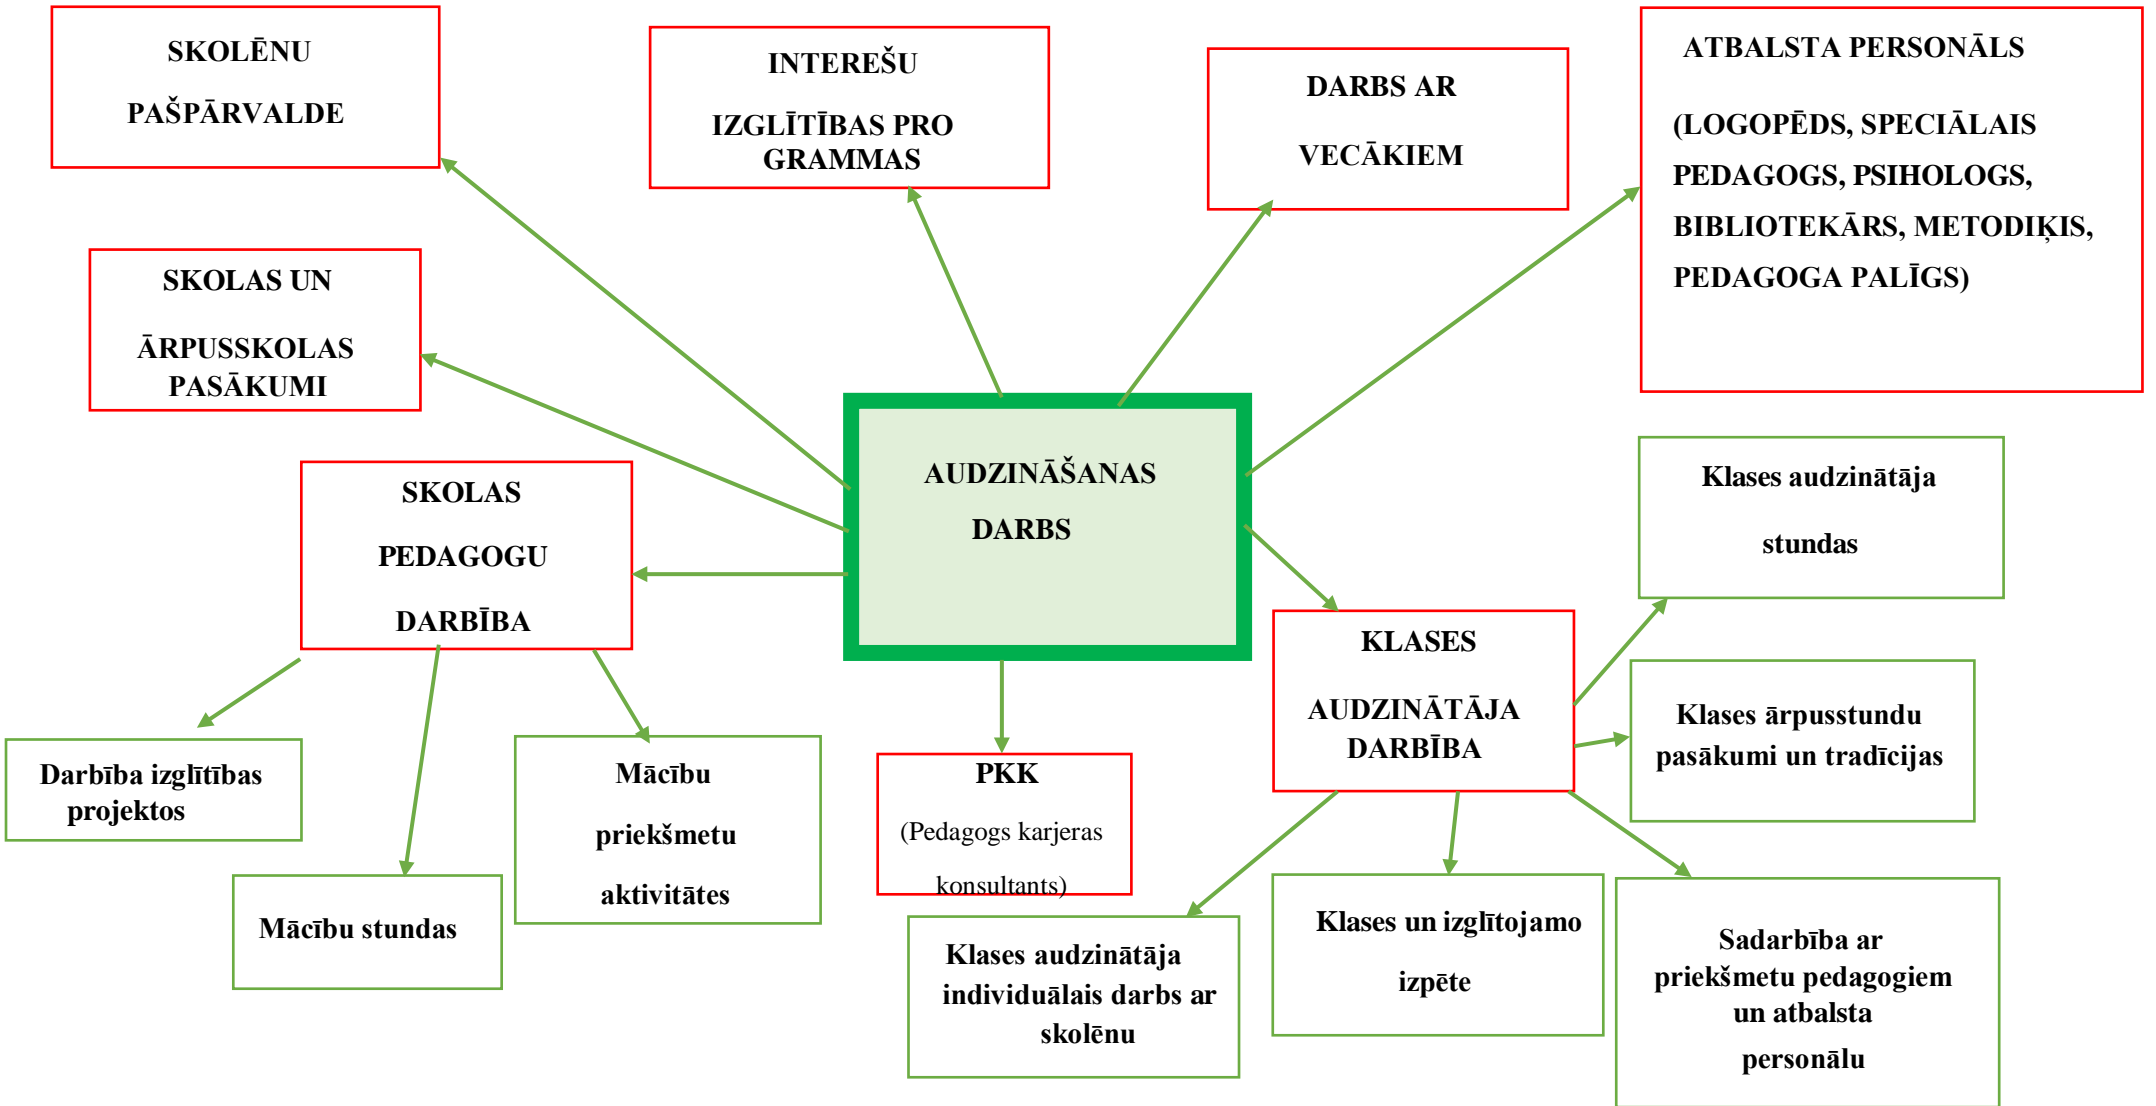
SKOLĒNU

PAŠPĀRVALDE

INTEREŠU

IZGLĪTĪBAS PROGRAMMAS

DARBS AR

VECĀKIEM

ATBALSTA PERSONĀLS

(LOGOPĒDS, SPECIĀLAIS PEDAGOGS, PSIHOLOGS, BIBLIOTEKĀRS, METODIĶIS, PEDAGOGA PALĪGS)

SKOLAS UN

ĀRPUSSKOLAS PASĀKUMI

AUDZINĀŠANAS

DARBS

SKOLAS

PEDAGOGU

DARBĪBA

Klases audzinātāja

stundas

KLASES

AUDZINĀTĀJA DARBĪBA

Klases ārpusstundu pasākumi un tradīcijas

Darbība izglītības projektos

Mācību

priekšmetu

aktivitātes

PKK

(Pedagogs karjeras konsultants)

Mācību stundas

Klases audzinātāja individuālais darbs ar skolēnu

Klases un izglītojamo

izpēte

Sadarbība ar priekšmetu pedagogiem un atbalsta

personālu